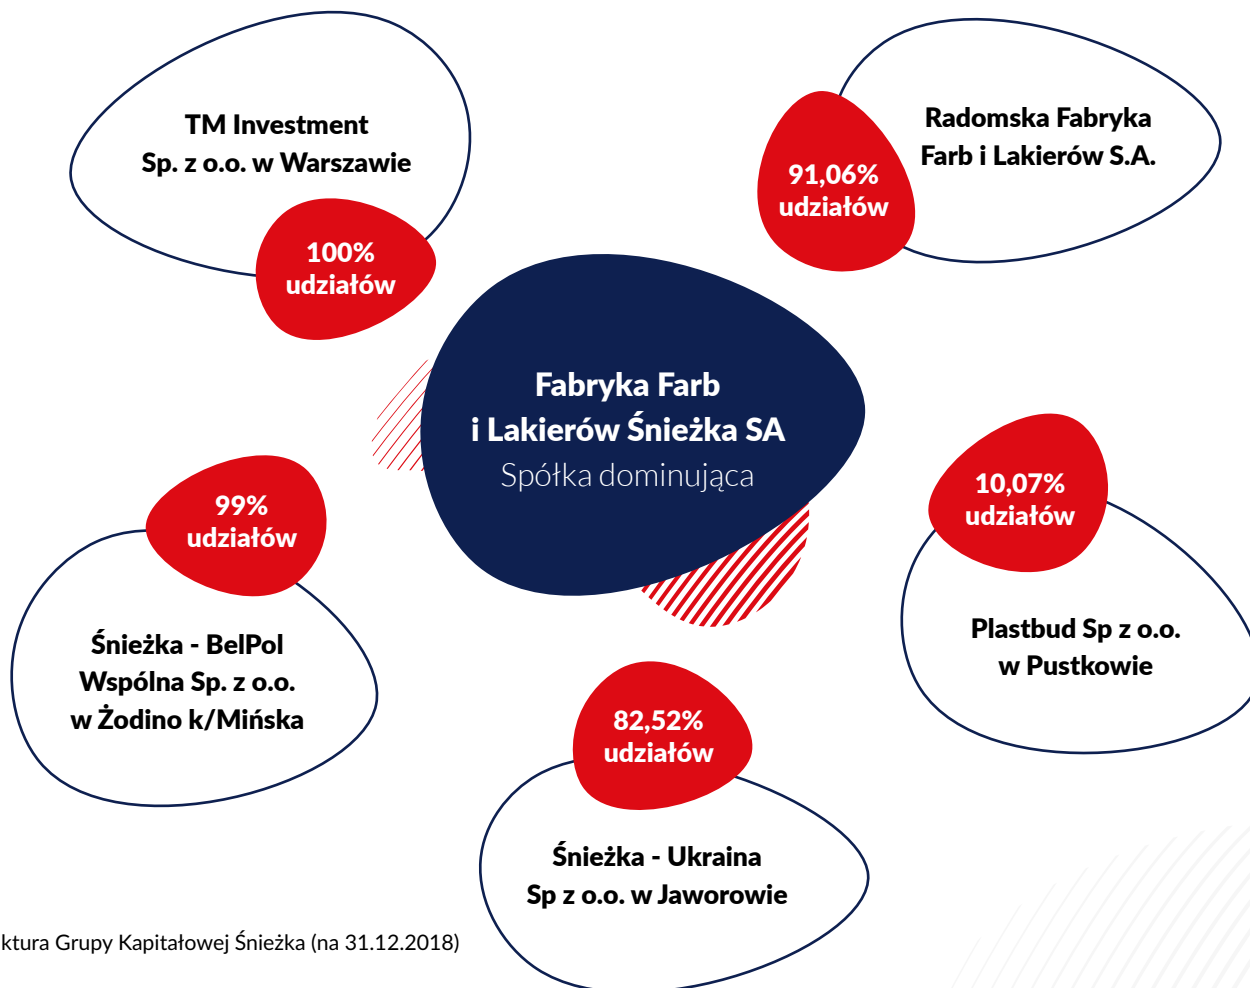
TM Investment
Sp. z o.o. w Warszawie

100%
udziałów

91,06%
udziałów

Radomska Fabryka
Farb i Lakierów S.A.

Fabryka Farb
i Lakierów Śnieżka SA
Spółka dominująca

99%
udziałów

Śnieżka - BelPol
Wspólna Sp. z o.o.
w Żodino k/Mińska

10,07%
udziałów

Plastbud Sp z o.o.
w Pustkowie

82,52%
udziałów

Śnieżka - Ukraina
Sp z o.o. w Jaworowie

ktura Grupy Kapitałowej Śnieżka (na 31.12.2018)